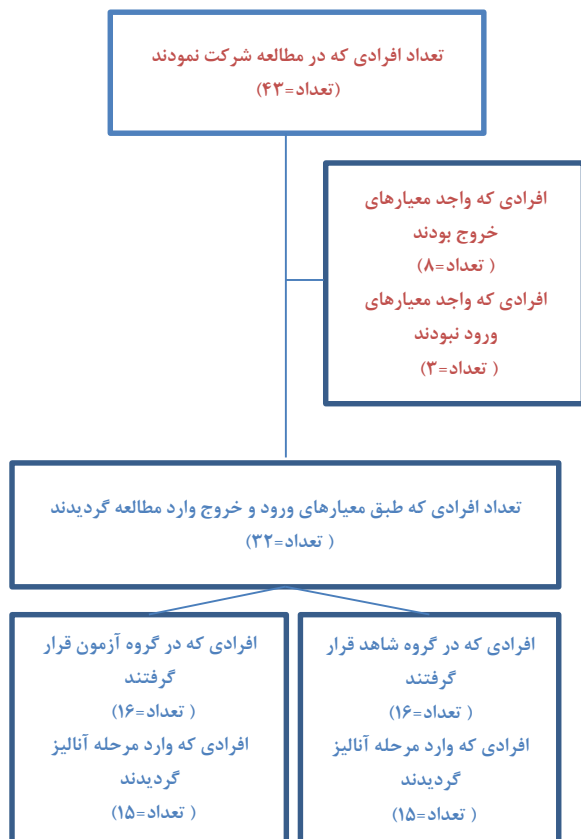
تعداد افرادی که در مطالعه شرکت نمودند
(تعداد=۴۳)

افرادی که واجد معیارهای خروج بودند
( تعداد=۸)
افرادی که واجد معیارهای ورود نبودند
( تعداد=۳)

تعداد افرادی که طبق معیارهای ورود و خروج وارد مطالعه گردیدند
( تعداد=۳۲)

افرادی که در گروه آزمون قرار گرفتند
( تعداد=۱۶)
افرادی که وارد مرحله آنالیز گردیدند
( تعداد=۱۵)

افرادی که در گروه شاهد قرار گرفتند
( تعداد=۱۶)
افرادی که وارد مرحله آنالیز گردیدند
( تعداد=۱۵)